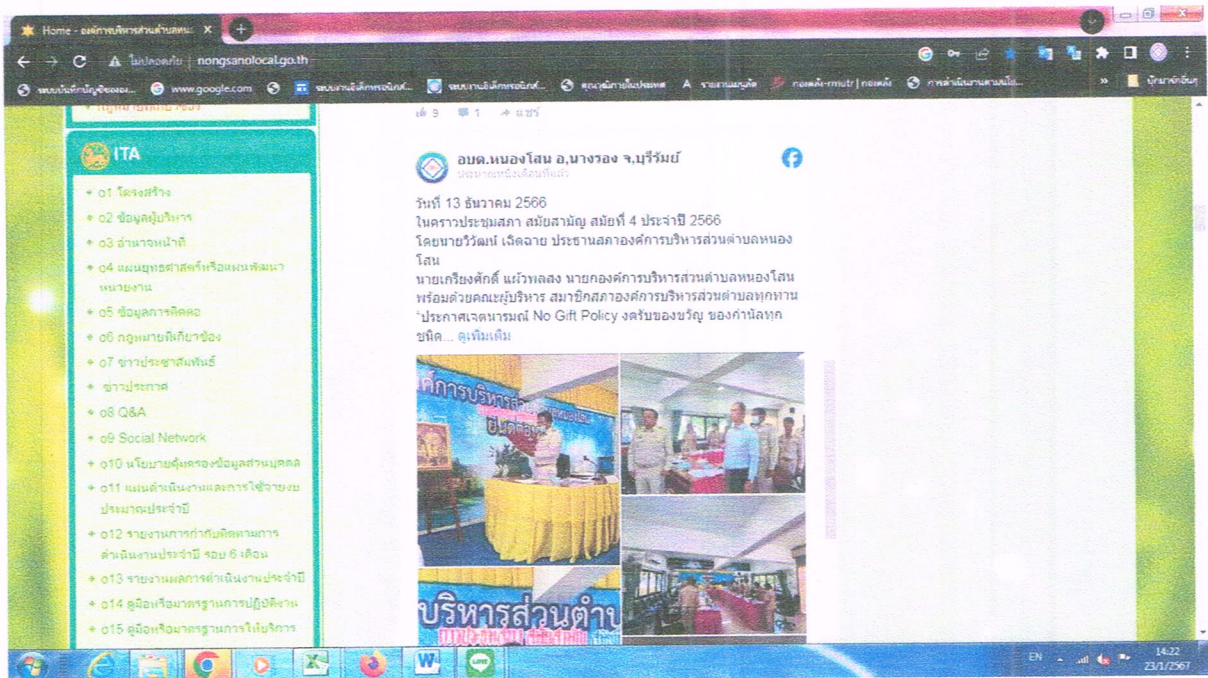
Home - องค์การบริหารส่วนตำบลหน... ×

ไม่ปลอดภัย | nongsanolocal.go.th

ระบบบันทึกบัญชีขององ... www.google.com ระบบงานอิเล็กทรอนิกส์... ระบบงานอิเล็กทรอนิกส์... ศูนย์ข้อมูลกฎหมายท้องถิ่น รายงานมณฑล กองคลัง-rmutr | กองคลัง การดำเนินงานตามนโย... บุ๊กมาร์กอื่นๆ

กฎหมายพิเศษ ข้อง

ITA

o1 โครงสร้าง
o2 ข้อมูลผู้บริหาร
o3 อำนาจหน้าที่
o4 แผนยุทธศาสตร์หรือแผนพัฒนาหน่วยงาน
o5 ข้อมูลการติดต่อ
o6 กฎหมายที่เกี่ยวข้อง
o7 ข่าวประชาสัมพันธ์
ข่าวประกาศ
o8 Q&A
o9 Social Network
o10 นโยบายคุ้มครองข้อมูลส่วนบุคคล
o11 แผนดำเนินงานและการใช้จ่ายงบประมาณประจำปี
o12 รายงานการกำกับติดตามการดำเนินงานประจำปี รอบ 6 เดือน
o13 รายงานผลการดำเนินงานประจำปี
o14 คู่มือหรือมาตรฐานการปฏิบัติงาน
o15 คู่มือหรือมาตรฐานการให้บริการ

9 1 แชร์

อบต.หนองโสน อ.นางรอง จ.บุรีรัมย์
ประมาณหนึ่งเดือนที่แล้ว

วันที่ 13 ธันวาคม 2566
ในคราวประชุมสภา สมัยสามัญ สมัยที่ 4 ประจำปี 2566
โดยนายวิวัฒน์ เฉิดฉาย ประธานสภาองค์การบริหารส่วนตำบลหนองโสน
นายเกรียงศักดิ์ แก้วพลสง นายกองค์การบริหารส่วนตำบลหนองโสน พร้อมด้วยคณะผู้บริหาร สมาชิกสภาองค์การบริหารส่วนตำบลทุกท่าน "ประกาศเจตนารมณ์ No Gift Policy งดรับของขวัญ ของกำนัลทุกชนิด... ดูเพิ่มเติม

ค์การบริหาร
บริหารส่วนตำบ

EN 14:22 23/1/2567